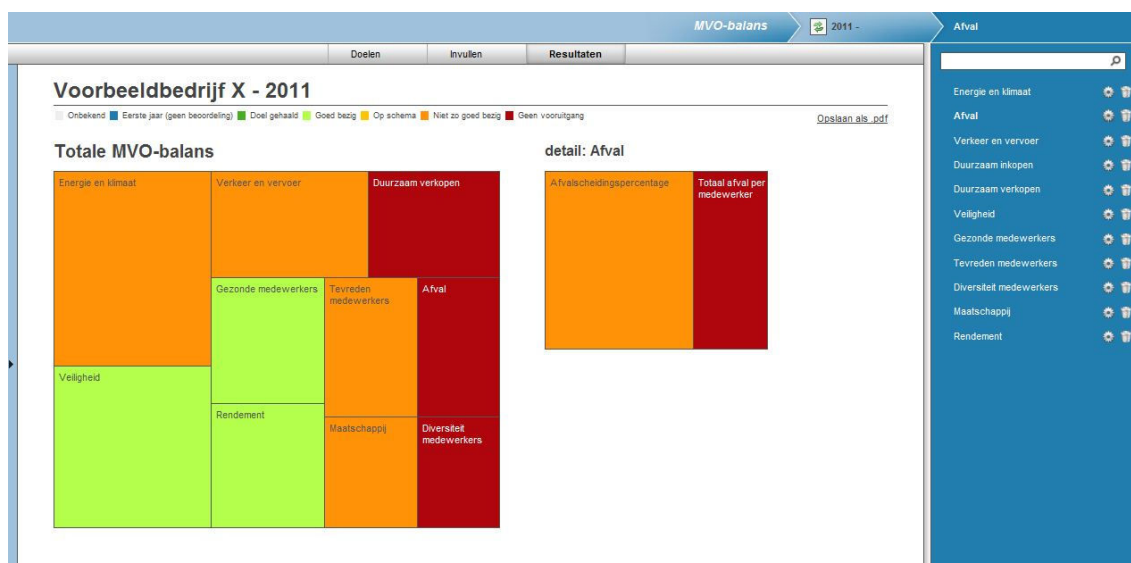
MVO-balans 2011 - Afval

Doelen Invullen Resultaten

Voorbeeldbedrijf X - 2011

Onbekend Eerste jaar (geen beoordeling) Doel gehaald Goed bezig Op schema Niet zo goed bezig Geen vooruitgang

Opslaan als .pdf

Totale MVO-balans

Energie en klimaat
Verkeer en vervoer
Duurzaam verkopen
Gezonde medewerkers
Tevreden medewerkers
Afval
Veiligheid
Rendement
Maatschappij
Diversiteit medewerkers

detail: Afval

Afvalscheidingspercentage
Totaal afval per medewerker

Energie en klimaat
Afval
Verkeer en vervoer
Duurzaam inkopen
Duurzaam verkopen
Veiligheid
Gezonde medewerkers
Tevreden medewerkers
Diversiteit medewerkers
Maatschappij
Rendement